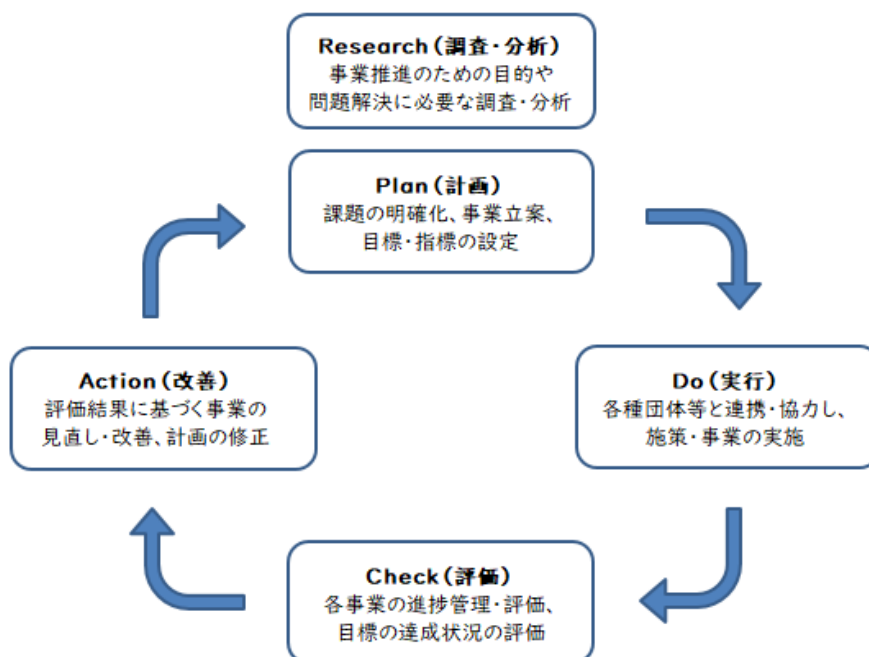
Research（調査・分析）
事業推進のための目的や
問題解決に必要な調査・分析

Plan（計画）
課題の明確化、事業立案、
目標・指標の設定

Do（実行）
各種団体等と連携・協力し、
施策・事業の実施

Check（評価）
各事業の進捗管理・評価、
目標の達成状況の評価

Action（改善）
評価結果に基づく事業の
見直し・改善、計画の修正